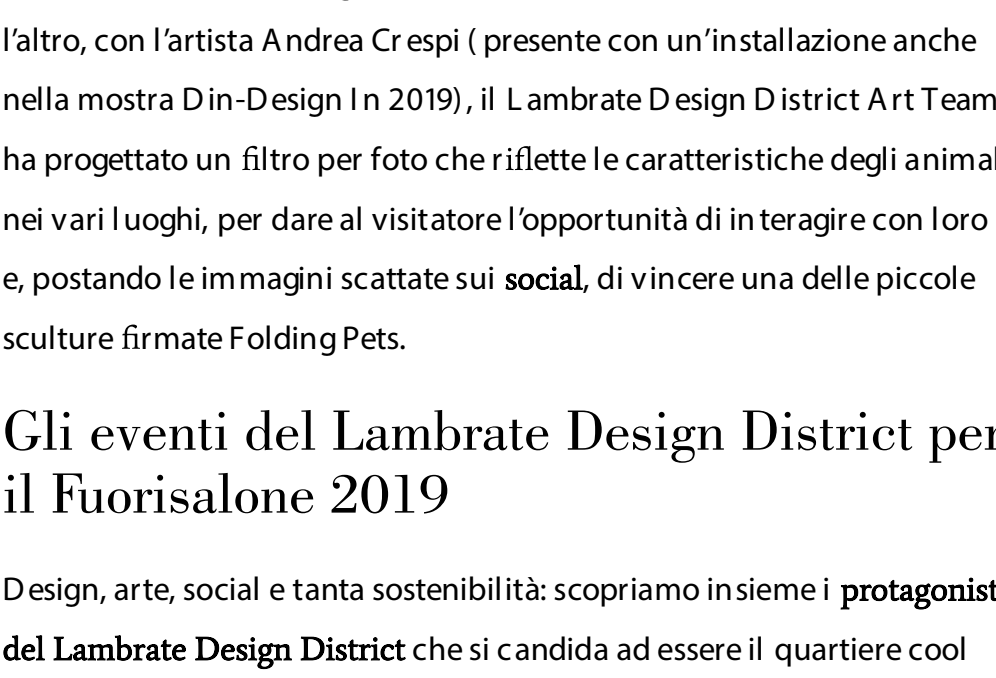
l'altro, con l'artista Andrea Crespi (presente con un'installazione anche nella mostra Din-Design In 2019), il Lambrate Design District Art Team ha progettato un filtro per foto che riflette le caratteristiche degli animal nei vari luoghi, per dare al visitatore l'opportunità di interagire con loro e, postando le immagini scattate sui social, di vincere una delle piccole sculture firmate Folding Pets.

Gli eventi del Lambrate Design District per il Fuorisalone 2019

Design, arte, social e tanta sostenibilità: scopriamo insieme i protagonist del Lambrate Design District che si candida ad essere il quartiere cool